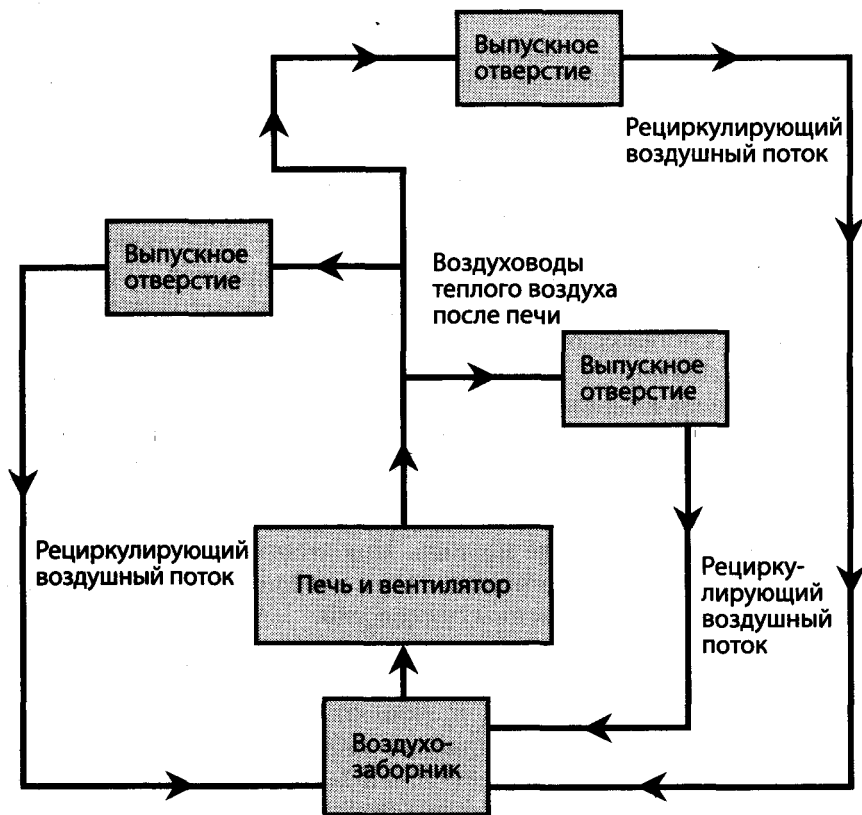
Выпускное отверстие

Рециркулирующий воздушный поток

Выпускное отверстие

Воздуховоды теплого воздуха после печи

Выпускное отверстие

Рециркулирующий воздушный поток

Печь и вентилятор

Рециркулирующий воздушный поток

Воздухозаборник